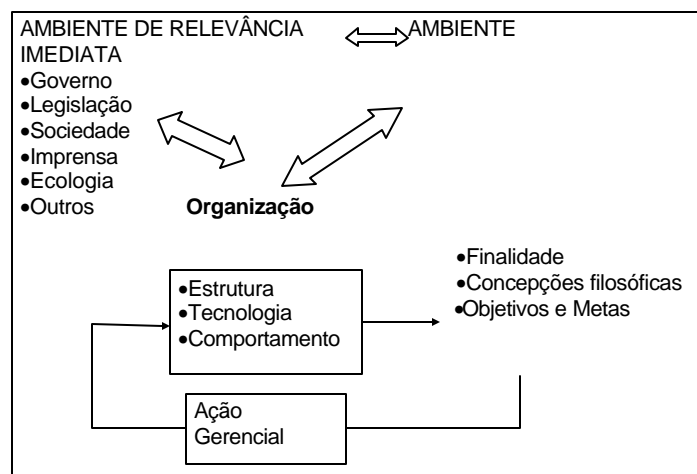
AMBIENTE DE RELEVÂNCIA IMEDIATA
•Governo
•Legislação
•Sociedade
•Imprensa
•Ecologia
•Outros

AMBIENTE

Organização

•Estrutura
•Tecnologia
•Comportamento

•Finalidade
•Concepções filosóficas
•Objetivos e Metas

Ação Gerencial